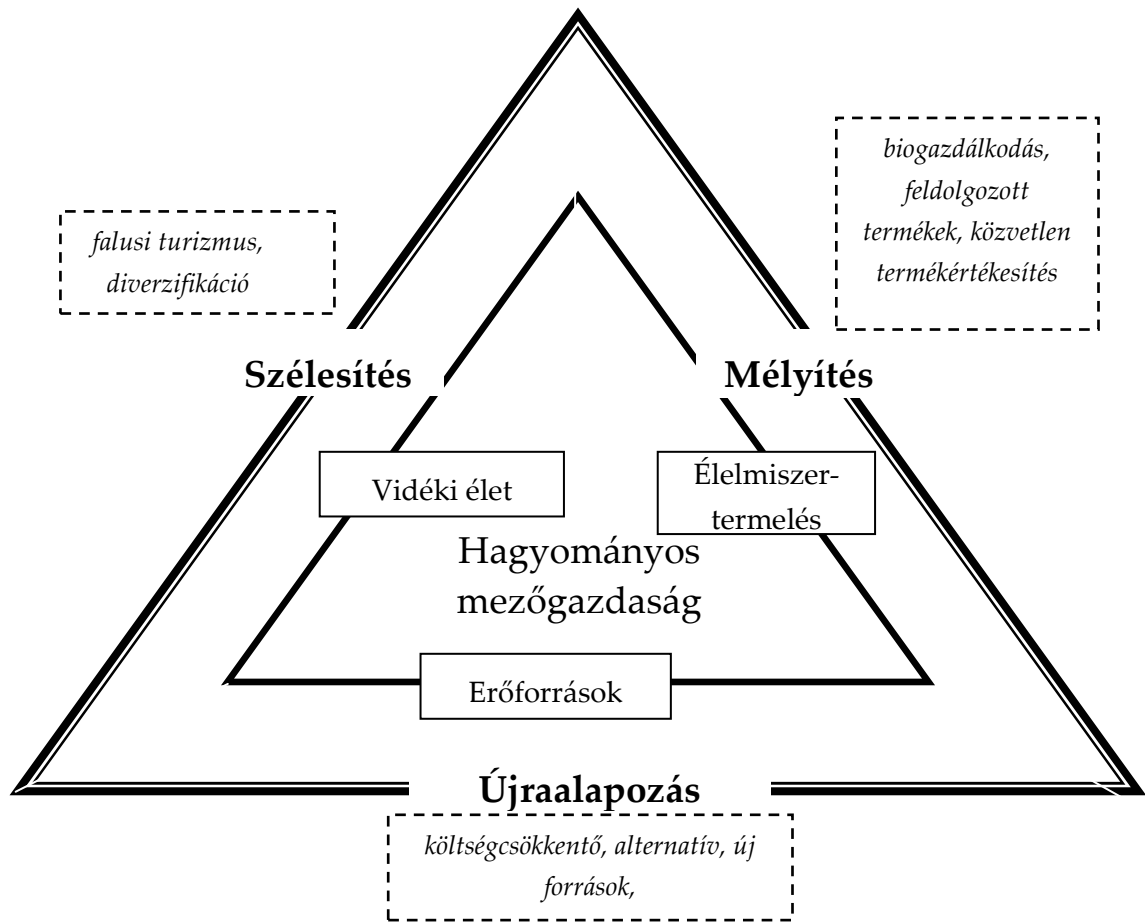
falusi turizmus, diverzifikáció

biogazdálkodás, feldolgozott termékek, közvetlen termékértékesítés

Szélesítés

Mélyítés

Vidéki élet

Élelmiszertermelés

Hagyományos mezőgazdaság

Erőforrások

Újraalapozás

költségcsökkentő, alternatív, új források,